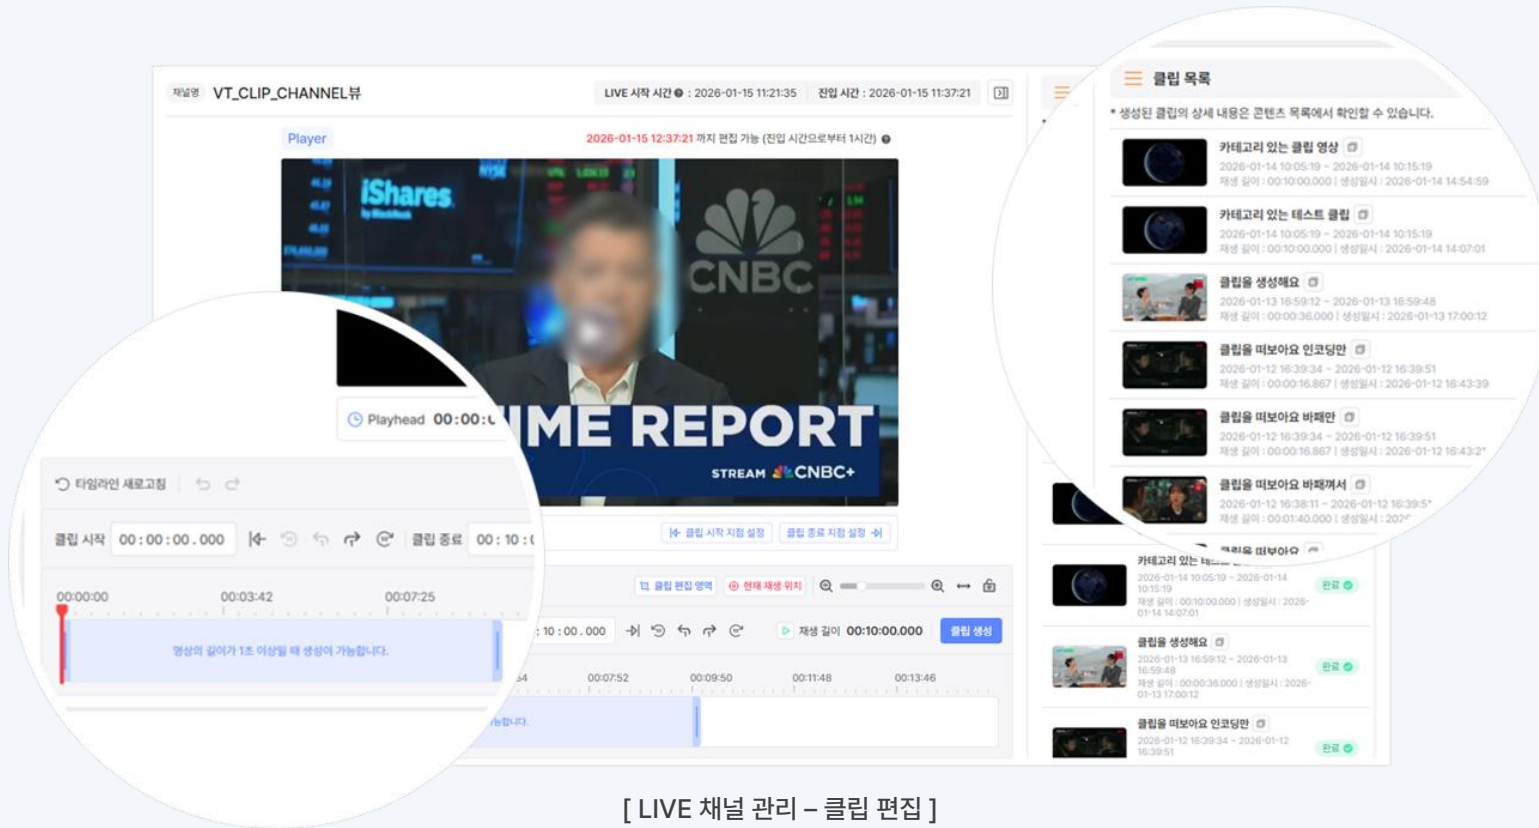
채널명 VT_CLIP_CHANNEL뷰

LIVE 시작 시간 : 2026-01-15 11:21:35 진입 시간 : 2026-01-15 11:37:21

Player

2026-01-15 12:37:21 까지 편집 가능 (진입 시간으로부터 1시간)

iShares

CNBC

ME REPORT

STREAM CNBC+

Playhead 00:00:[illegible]

타임라인 새로고침

클립 시작 00 : 00 : 00 . 000

클립 종료 00 : 10 : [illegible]

클립 시작 지점 설정 클립 종료 지점 설정

00:00:00 00:03:42 00:07:25

영상의 길이가 1초 이상일 때 생성이 가능합니다.

클립 편집 영역 현재 재생 위치

: 10 : 00 . 000

재생 길이 00:10:00.000 클립 생성

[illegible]4 00:07:52 00:09:50 00:11:48 00:13:46

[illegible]능합니다.

클립 목록

* 생성된 클립의 상세 내용은 콘텐츠 목록에서 확인할 수 있습니다.

카테고리 있는 클립 영상
2026-01-14 10:05:19 ~ 2026-01-14 10:15:19
재생 길이 : 00:10:00.000 | 생성일시 : 2026-01-14 14:54:59

카테고리 있는 테스트 클립
2026-01-14 10:05:19 ~ 2026-01-14 10:15:19
재생 길이 : 00:10:00.000 | 생성일시 : 2026-01-14 14:07:01

클립을 생성해요
2026-01-13 16:59:12 ~ 2026-01-13 16:59:48
재생 길이 : 00:00:36.000 | 생성일시 : 2026-01-13 17:00:12

클립을 떠보아요 인코딩만
2026-01-12 16:39:34 ~ 2026-01-12 16:39:51
재생 길이 : 00:00:16.867 | 생성일시 : 2026-01-12 16:43:39

클립을 떠보아요 바빠만
2026-01-12 16:39:34 ~ 2026-01-12 16:39:51
재생 길이 : 00:00:16.867 | 생성일시 : 2026-01-12 16:43:2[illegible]

클립을 떠보아요 바빠져서
2026-01-12 16:38:11 ~ 2026-01-12 16:39:5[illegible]
재생 길이 : 00:01:40.000 | 생성일시 : 202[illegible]

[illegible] 떠보아요

카테고리 있는 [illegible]
2026-01-14 10:05:19 ~ 2026-01-14 10:15:19
재생 길이 : 00:10:00.000 | 생성일시 : 2026-01-14 14:07:01
완료

클립을 생성해요
2026-01-13 16:59:12 ~ 2026-01-13 16:59:48
재생 길이 : 00:00:36.000 | 생성일시 : 2026-01-13 17:00:12
완료

클립을 떠보아요 인코딩만
2026-01-12 16:39:34 ~ 2026-01-12 16:39:51
완료

[ LIVE 채널 관리 – 클립 편집 ]